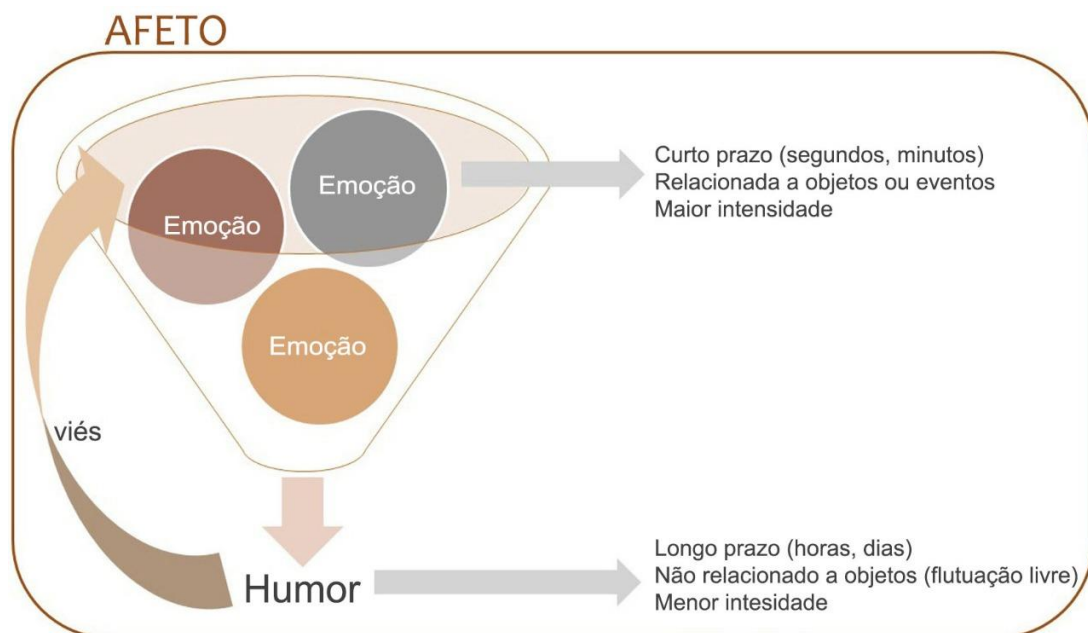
AFETO

Emoção

Emoção

Emoção

Curto prazo (segundos, minutos)
Relacionada a objetos ou eventos
Maior intensidade

viés

Humor

Longo prazo (horas, dias)
Não relacionado a objetos (flutuação livre)
Menor intesidade